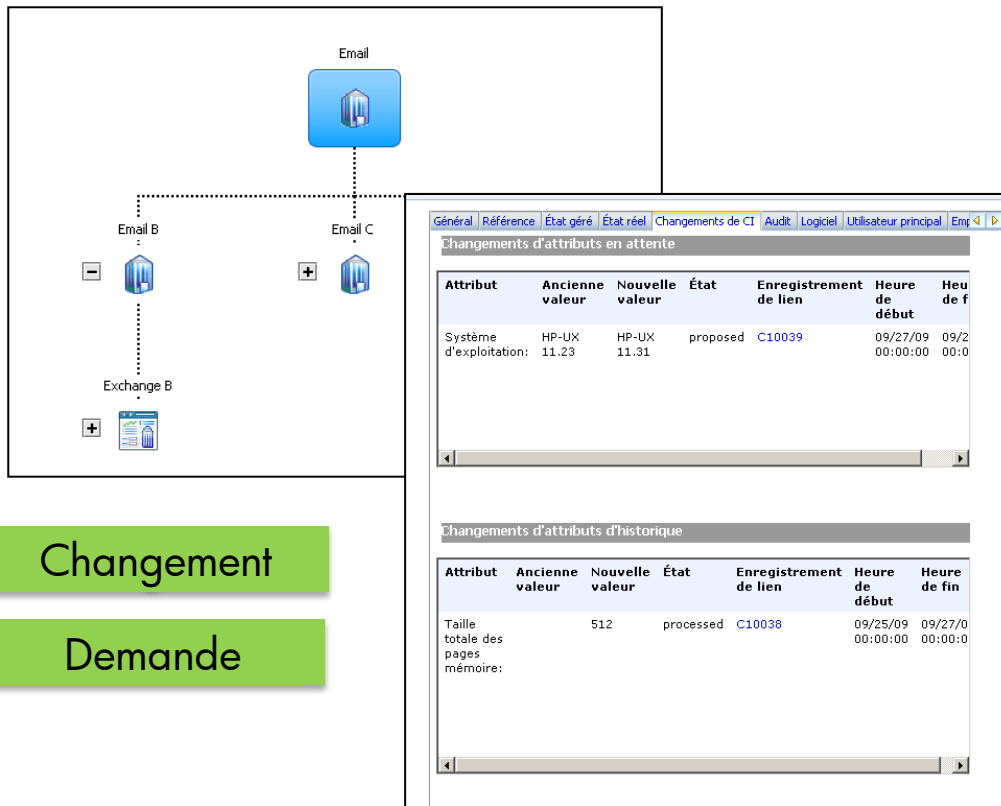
Email

Email B

Email C

Exchange B

Général | Référence | État géré | État réel | Changements de CI | Audit | Logiciel | Utilisateur principal | Emp

Changements d'attributs en attente

| Attribut | Ancienne valeur | Nouvelle valeur | État | Enregistrement de lien | Heure de début | Heu de f |
|---|---|---|---|---|---|---|
| Système d'exploitation: | HP-UX 11.23 | HP-UX 11.31 | proposed | C10039 | 09/27/09 00:00:00 | 09/2 00:0 |

Changements d'attributs d'historique

| Attribut | Ancienne valeur | Nouvelle valeur | État | Enregistrement de lien | Heure de début | Heure de fin |
|---|---|---|---|---|---|---|
| Taille totale des pages mémoire: | | 512 | processed | C10038 | 09/25/09 00:00:00 | 09/27/0 00:00:0 |

Changement

Demande